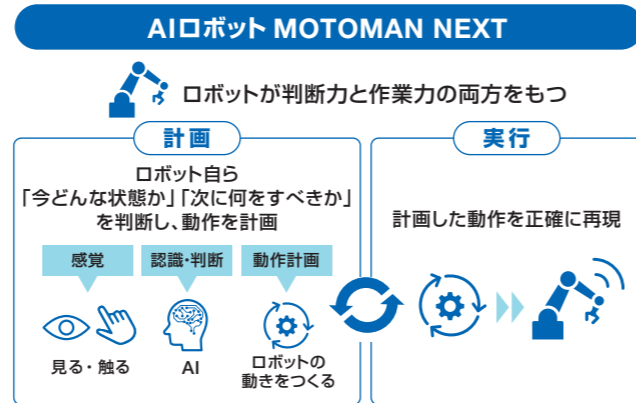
AIロボット MOTOMAN NEXT

ロボットが判断力と作業力の両方をもつ

計画

ロボット自ら
「今どんな状態か」「次に何をすべきか」
を判断し、動作を計画

感覚

認識・判断

動作計画

見る・触る

AI

ロボットの
動きをつくる

実行

計画した動作を正確に再現